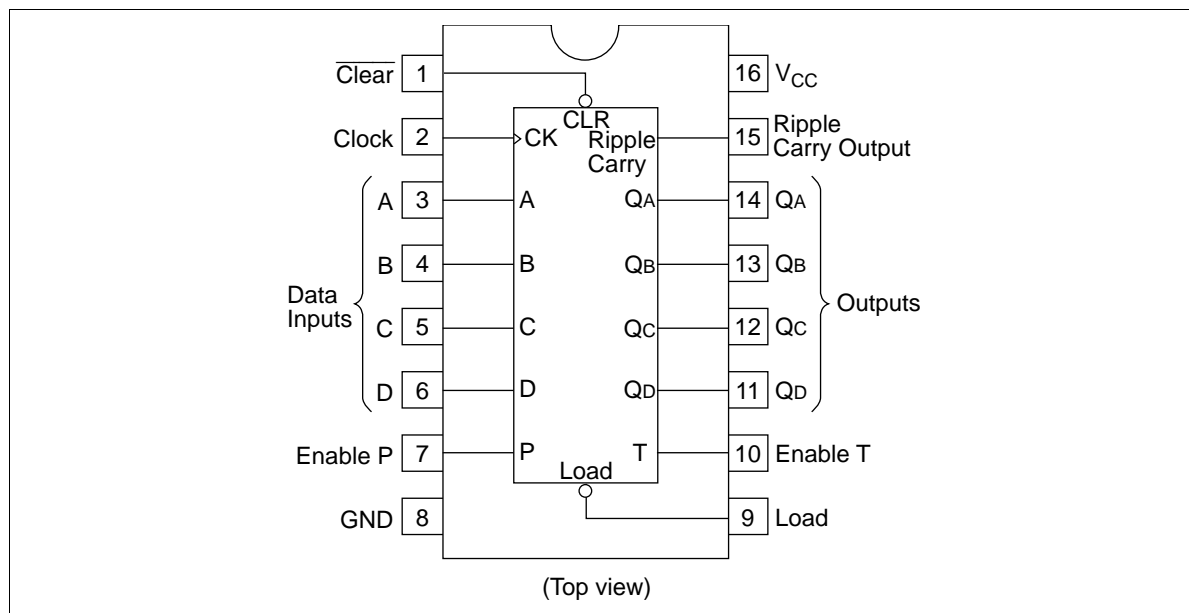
$\overline{\text{Clear}}$ 1
CLR
16 $V_{CC}$
Clock 2
CK
Ripple Carry
15 Ripple Carry Output
A 3
A
$Q_A$
14 $Q_A$
B 4
B
$Q_B$
13 $Q_B$
Data Inputs
C 5
C
$Q_C$
12 $Q_C$
Outputs
D 6
D
$Q_D$
11 $Q_D$
Enable P 7
P
T
10 Enable T
Load
GND 8
9 Load

(Top view)